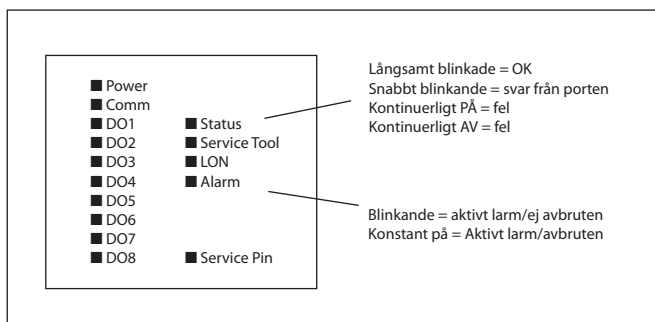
■ Power
■ Comm
■ DO1
■ DO2
■ DO3
■ DO4
■ DO5
■ DO6
■ DO7
■ DO8

■ Status
■ Service Tool
■ LON
■ Alarm

■ Service Pin

Långsamt blinkade = OK
Snabbt blinkande = svar från porten
Kontinuerligt PÅ = fel
Kontinuerligt AV = fel

Blinkande = aktivt larm/ej avbruten
Konstant på = Aktivt larm/avbruten